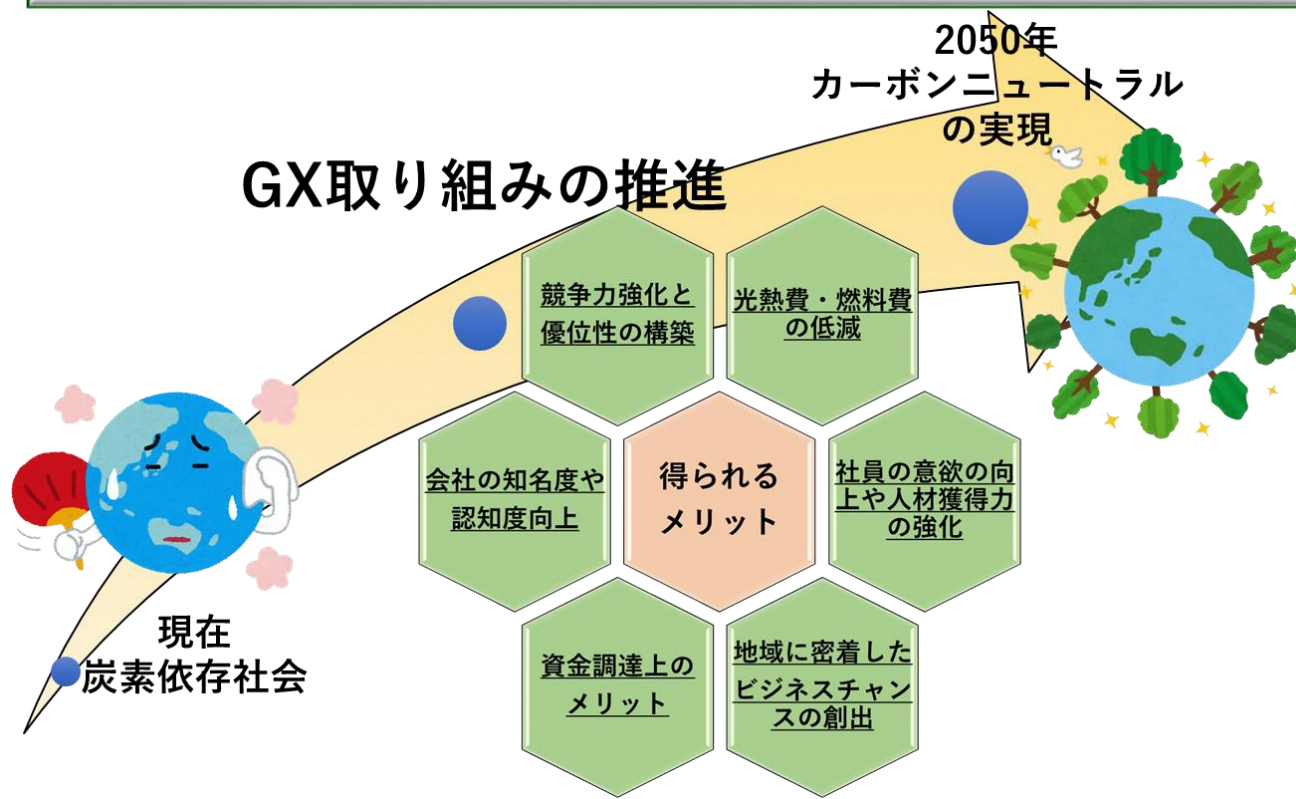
2050年
カーボンニュートラル
の実現

GX取り組みの推進

競争力強化と優位性の構築

光熱費・燃料費の低減

会社の知名度や認知度向上

得られるメリット

社員の意欲の向上や人材獲得力の強化

資金調達上のメリット

地域に密着したビジネスチャンスの創出

現在
炭素依存社会